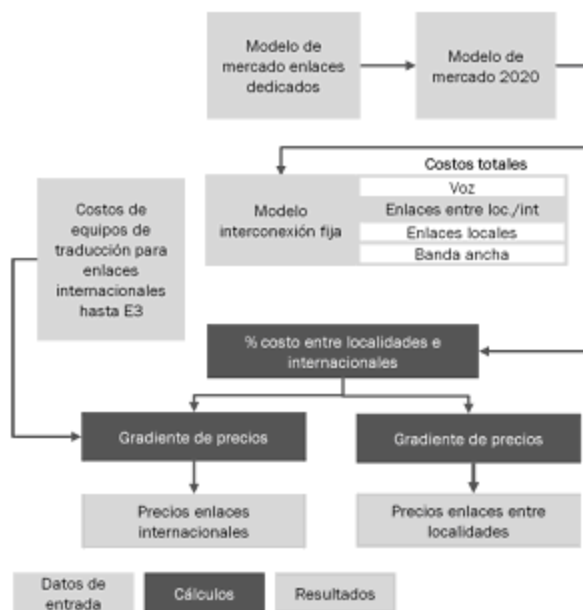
Modelo de mercado enlaces dedicados

Modelo de mercado 2020

Costos totales

Modelo interconexión fija

| Voz |
|---|
| Enlaces entre loc./int |
| Enlaces locales |
| Banda ancha |

Costos de equipos de traducción para enlaces internacionales hasta E3

% costo entre localidades e internacionales

Gradiente de precios

Gradiente de precios

Precios enlaces internacionales

Precios enlaces entre localidades

Datos de entrada

Cálculos

Resultados